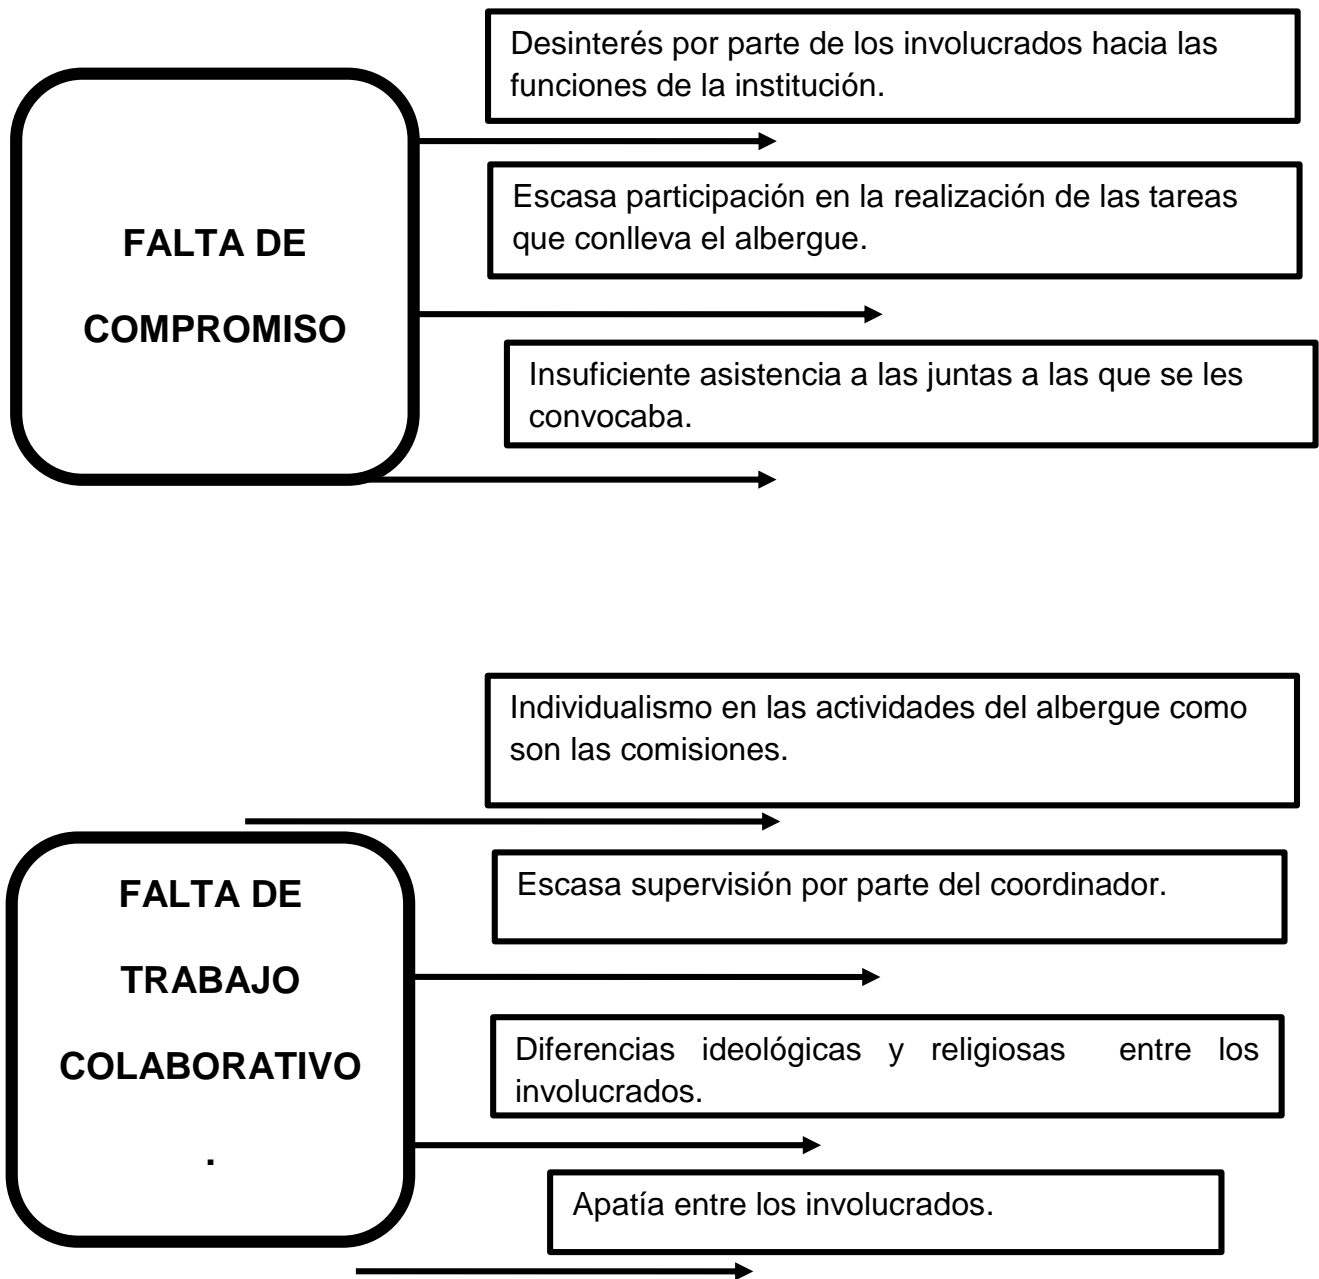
FALTA DE COMPROMISO

Desinterés por parte de los involucrados hacia las funciones de la institución.

Escasa participación en la realización de las tareas que conlleva el albergue.

Insuficiente asistencia a las juntas a las que se les convocaba.

FALTA DE TRABAJO COLABORATIVO .

Individualismo en las actividades del albergue como son las comisiones.

Escasa supervisión por parte del coordinador.

Diferencias ideológicas y religiosas entre los involucrados.

Apatía entre los involucrados.